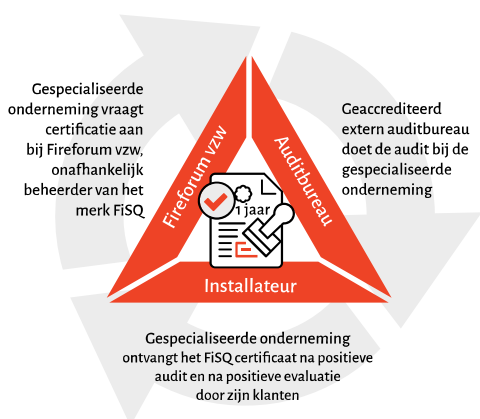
Gespecialiseerde onderneming vraagt certificatie aan bij Fireforum vzw, onafhankelijk beheerder van het merk FiSQ

Fireforum vzw

Auditbureau

Geaccrediteerd extern auditbureau doet de audit bij de gespecialiseerde onderneming

1 jaar

Installateur

Gespecialiseerde onderneming ontvangt het FiSQ certificaat na positieve audit en na positieve evaluatie door zijn klanten